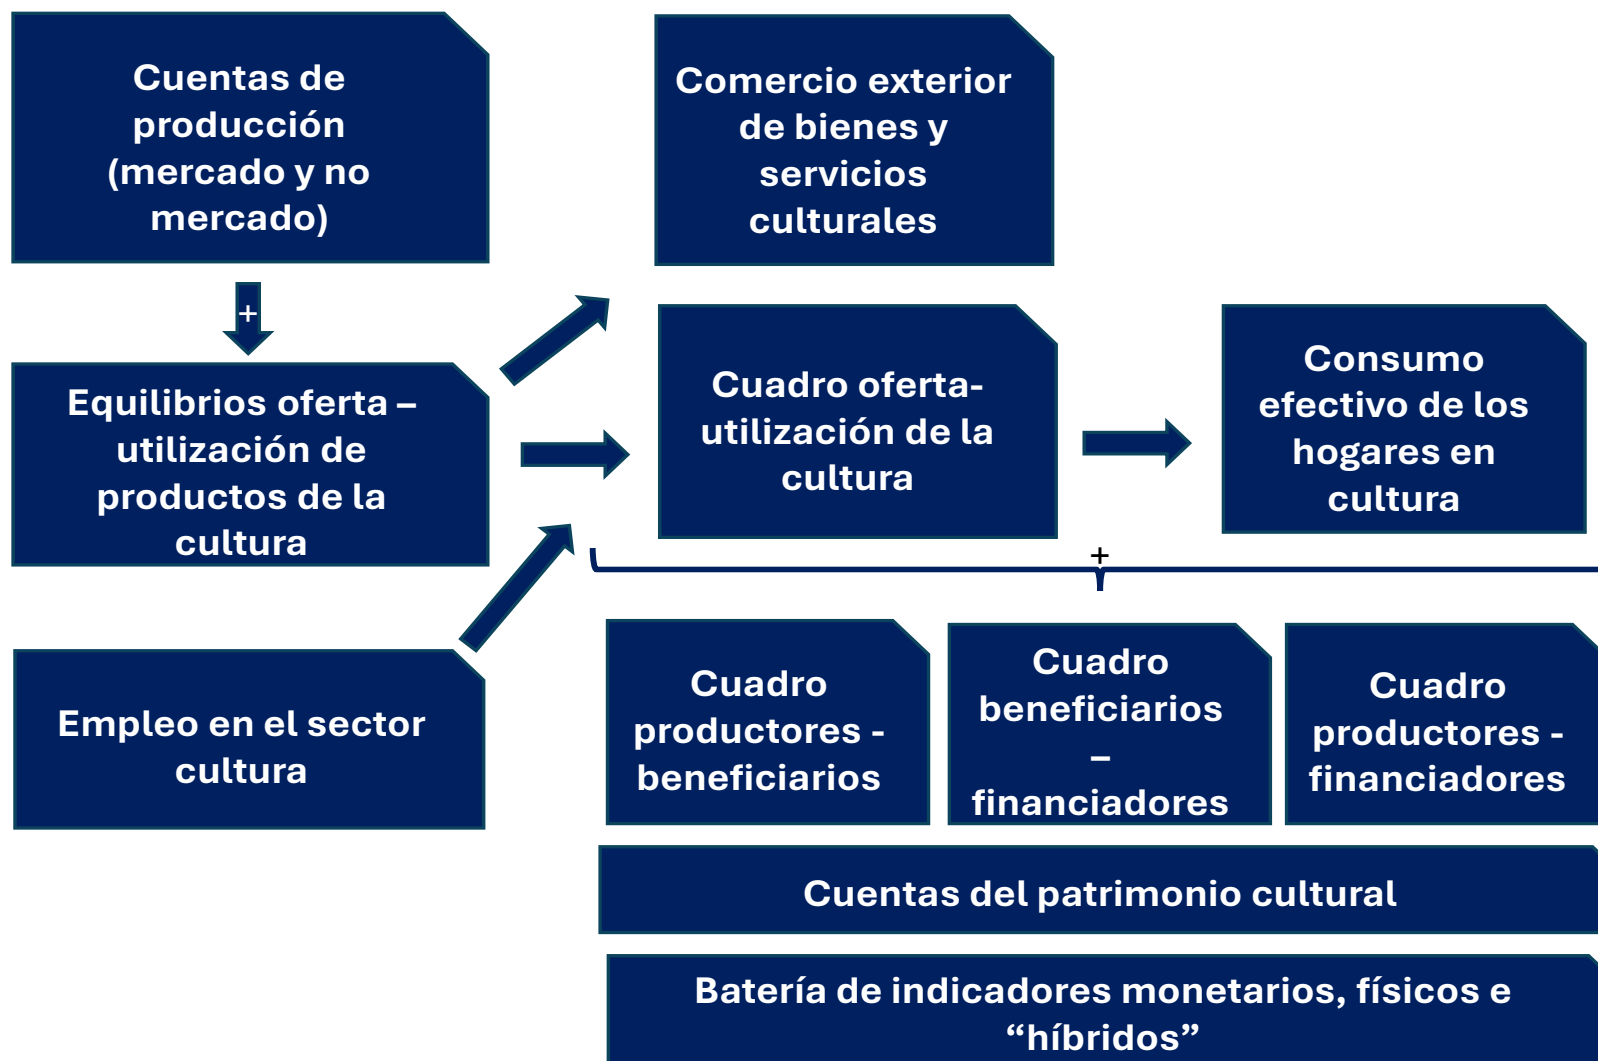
Cuentas de producción (mercado y no mercado)

Comercio exterior de bienes y servicios culturales

+

Equilibrios oferta – utilización de productos de la cultura

Cuadro oferta-utilización de la cultura

Consumo efectivo de los hogares en cultura

+

Empleo en el sector cultura

Cuadro productores - beneficiarios

Cuadro beneficiarios – financiadores

Cuadro productores - financiadores

Cuentas del patrimonio cultural

Batería de indicadores monetarios, físicos e “híbridos”